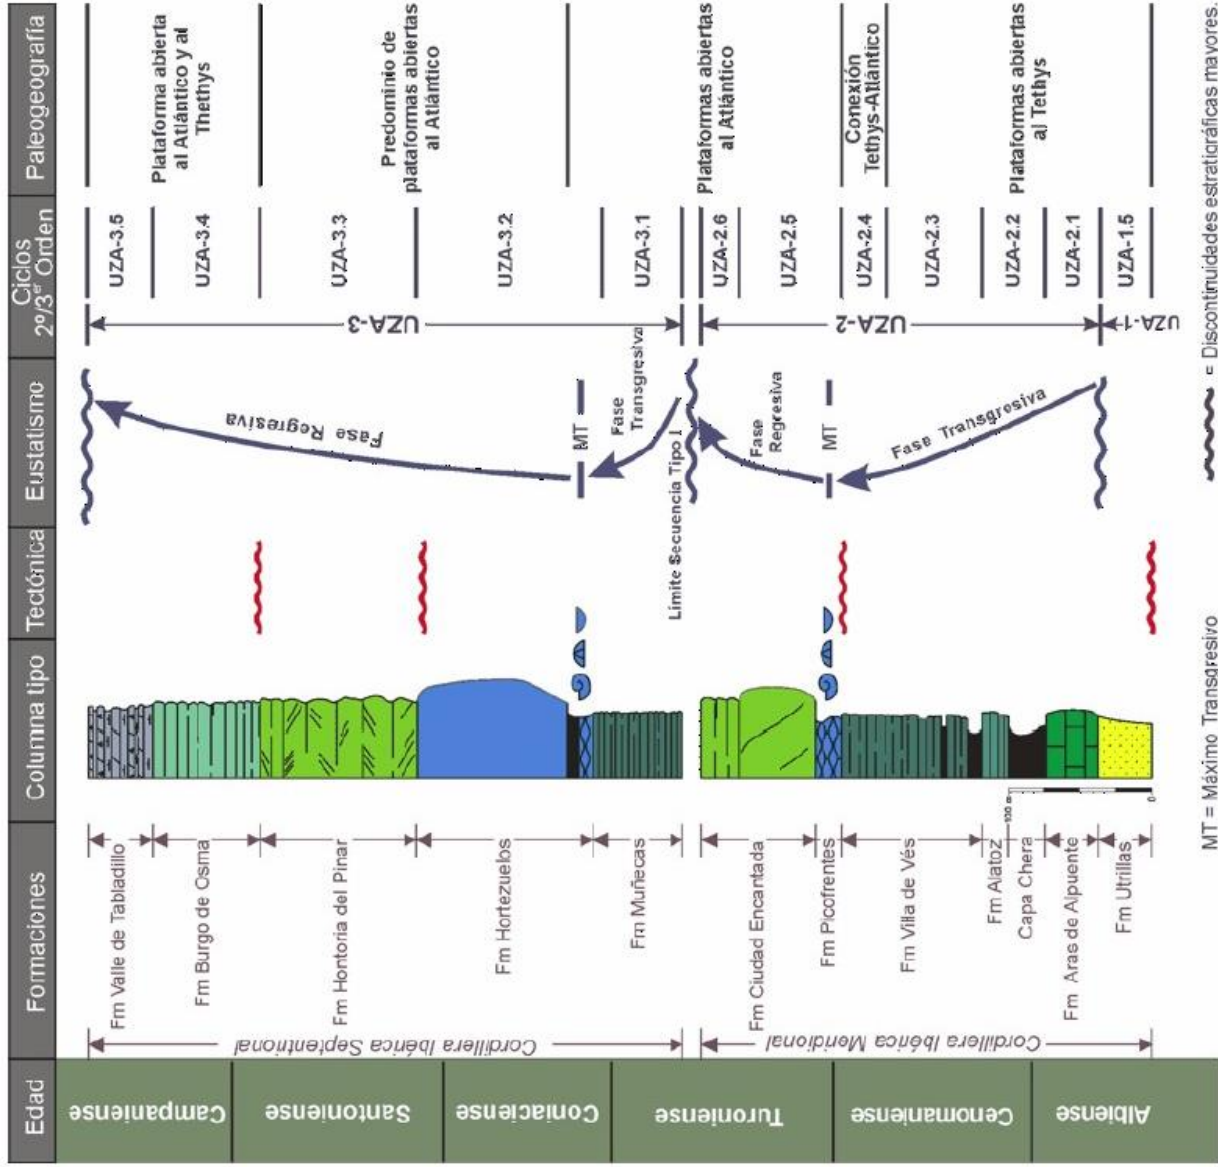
Edad

Campaniense

Santoniense

Coniaciense

Turoniense

Cenomaniense

Albiense

Formaciones

Cordillera Ibérica Septentrional

Cordillera Ibérica Meridional

Fm Valle de Tabladillo

Fm Burgo de Osma

Fm Hontoria del Pinar

Fm Hortezuelos

Fm Muñecas

Fm Ciudad Encantada

Fm Picofrentes

Fm Villa de Vés

Fm Alatoz

Capa Chera

Fm Aras de Alpuente

Fm Utrillas

Columna tipo

100

0

Tectónica

Eustatismo

Fase Regresiva

MT

Fase Transgresiva

Límite Secuencia Tipo I

Fase Regresiva

MT

Fase Transgresiva

Ciclos 2º/3er Orden

UZA-3

UZA-2

UZA-1

UZA-3.5

UZA-3.4

UZA-3.3

UZA-3.2

UZA-3.1

UZA-2.6

UZA-2.5

UZA-2.4

UZA-2.3

UZA-2.2

UZA-2.1

UZA-1.5

Paleogeografía

Plataforma abierta al Atlántico y al Thethys

Predominio de plataformas abiertas al Atlántico

Plataformas abiertas al Atlántico

Conexión Tethys-Atlántico

Plataformas abiertas al Tethys

MT = Máximo Transgresivo

= Discontinuidades estratigráficas mayores.